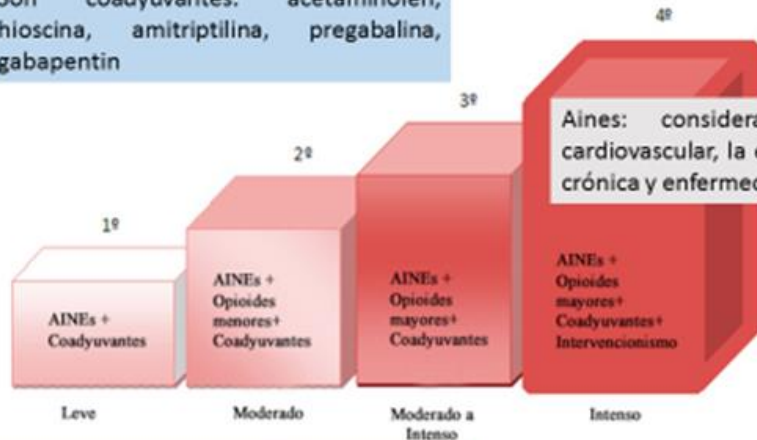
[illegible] coadyuvantes: acetaminofen, hioscina, amitriptilina, pregabalina, gabapentin

4º

3º

Aines: considera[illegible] cardiovascular, la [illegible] crónica y enfermed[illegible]

2º

1º

AINEs + Coadyuvantes

AINEs + Opioides menores+ Coadyuvantes

AINEs + Opioides mayores+ Coadyuvantes

AINEs + Opioides mayores+ Coadyuvantes+ Intervencionismo

Leve

Moderado

Moderado a Intenso

Intenso